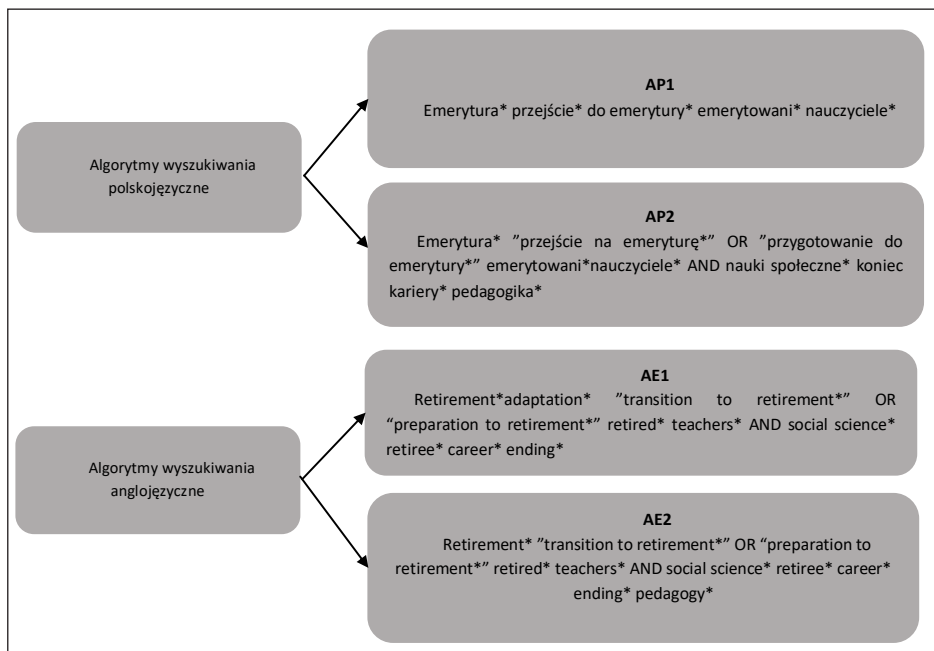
Algorytmy wyszukiwania polskojęzyczne

AP1
Emerytura* przejście* do emerytury* emerytowani* nauczyciele*

AP2
Emerytura* ”przejście na emeryturę*” OR ”przygotowanie do emerytury*” emerytowani*nauczyciele* AND nauki społeczne* koniec kariery* pedagogika*

Algorytmy wyszukiwania anglojęzyczne

AE1
Retirement*adaptation* ”transition to retirement*” OR “preparation to retirement*” retired* teachers* AND social science* retiree* career* ending*

AE2
Retirement* ”transition to retirement*” OR “preparation to retirement*” retired* teachers* AND social science* retiree* career* ending* pedagogy*